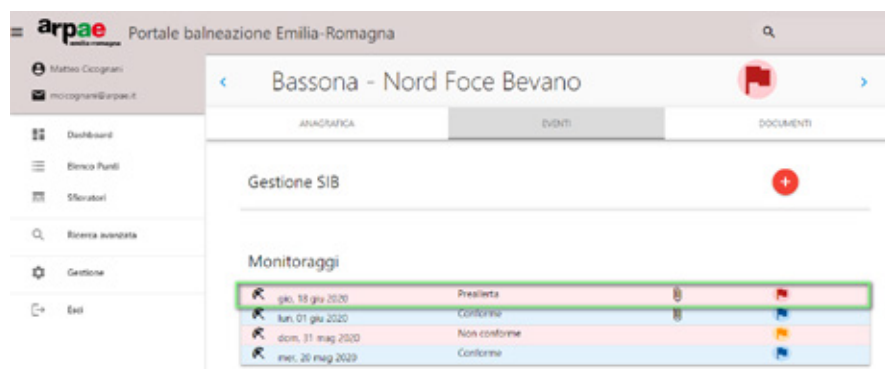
arpae emilia-romagna Portale balneazione Emilia-Romagna

Matteo Cicognani
mcicognani@arpae.it

Dashboard
Elenco Punti
Sfioratori
Ricerca avanzata
Gestione
Esci

Bassona - Nord Foce Bevano

ANAGRAFICA
EVENTI
DOCUMENTI

Gestione SIB

Monitoraggi

| | | |
|---|---|---|
| gio, 18 giu 2020 | Preallerta | |
| lun, 01 giu 2020 | Conforme | |
| dom, 31 mag 2020 | Non conforme | |
| mer, 20 mag 2020 | Conforme | |